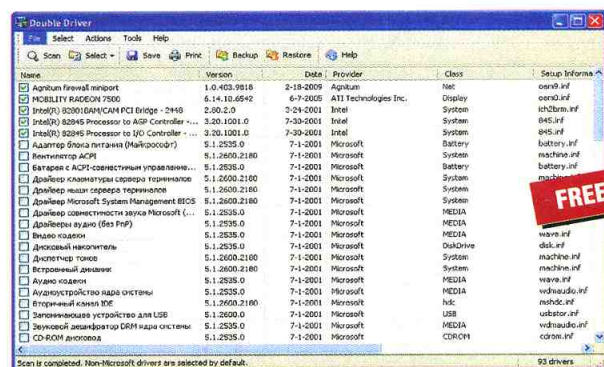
Double Driver

File Select Actions Tools Help

Scan Select Save Print Backup Restore Help

| Name | Version | Date | Provider | Class | Setup Informa |
|---|---|---|---|---|---|
| Agnitum firewall miniport | 1.0.403.9818 | 2-18-2009 | Agnitum | Net | oem9.inf |
| MOBILITY RADEON 7500 | 6.14.10.6542 | 6-7-2005 | ATI Technologies Inc. | Display | oem0.inf |
| Intel(R) 82801DBM/CAM PCI Bridge - 2448 | 2.60.2.0 | 3-29-2001 | Intel | System | ich2bcm.inf |
| Intel(R) 82845 Processor to AGP Controller - ... | 3.20.1001.0 | 7-30-2001 | Intel | System | 845.inf |
| Intel(R) 82845 Processor to I/O Controller - ... | 3.20.1001.0 | 7-30-2001 | Intel | System | 845.inf |
| Адаптер блока питания (Майкрософт) | 5.1.2535.0 | 7-1-2001 | Microsoft | Battery | battery.inf |
| Вентилятор ACPI | 5.1.2600.2180 | 7-1-2001 | Microsoft | System | machine.inf |
| Батарея с ACPI-совместимым управление... | 5.1.2535.0 | 7-1-2001 | Microsoft | Battery | battery.inf |
| Драйвер клавиатуры сервера терминалов | 5.1.2600.2180 | 7-1-2001 | Microsoft | System | machine.inf |
| Драйвер мыши сервера терминалов | 5.1.2600.2180 | 7-1-2001 | Microsoft | System | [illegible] |
| Драйвер Microsoft System Management BIOS | 5.1.2600.2180 | 7-1-2001 | Microsoft | System | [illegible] |
| Драйвер совместимости звука Microsoft (... | 5.1.2535.0 | 7-1-2001 | Microsoft | MEDIA | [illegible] |
| Драйверы аудио (без PnP) | 5.1.2535.0 | 7-1-2001 | Microsoft | MEDIA | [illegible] |
| Видео кодеки | 5.1.2535.0 | 7-1-2001 | Microsoft | MEDIA | wave.inf |
| Дисковый накопитель | 5.1.2535.0 | 7-1-2001 | Microsoft | DiskDrive | disk.inf |
| Диспетчер томов | 5.1.2600.2180 | 7-1-2001 | Microsoft | System | machine.inf |
| Встроенный динамик | 5.1.2600.2180 | 7-1-2001 | Microsoft | System | machine.inf |
| Аудио кодеки | 5.1.2535.0 | 7-1-2001 | Microsoft | MEDIA | wave.inf |
| Аудиоустройство ядра системы | 5.1.2535.0 | 7-1-2001 | Microsoft | MEDIA | wdmaudio.inf |
| Вторичный канал IDE | 5.1.2600.2180 | 7-1-2001 | Microsoft | hdc | mshdc.inf |
| Запоминающее устройство для USB | 5.1.2600.0 | 7-1-2001 | Microsoft | USB | usbstor.inf |
| Звуковой дешифратор DRM ядра системы | 5.1.2535.0 | 7-1-2001 | Microsoft | MEDIA | wdmaudio.inf |
| CD-ROM дисковод | 5.1.2535.0 | 7-1-2001 | Microsoft | CDROM | cdrom.inf |

FREE

Scan is completed. Non-Microsoft drivers are selected by default. 93 drivers